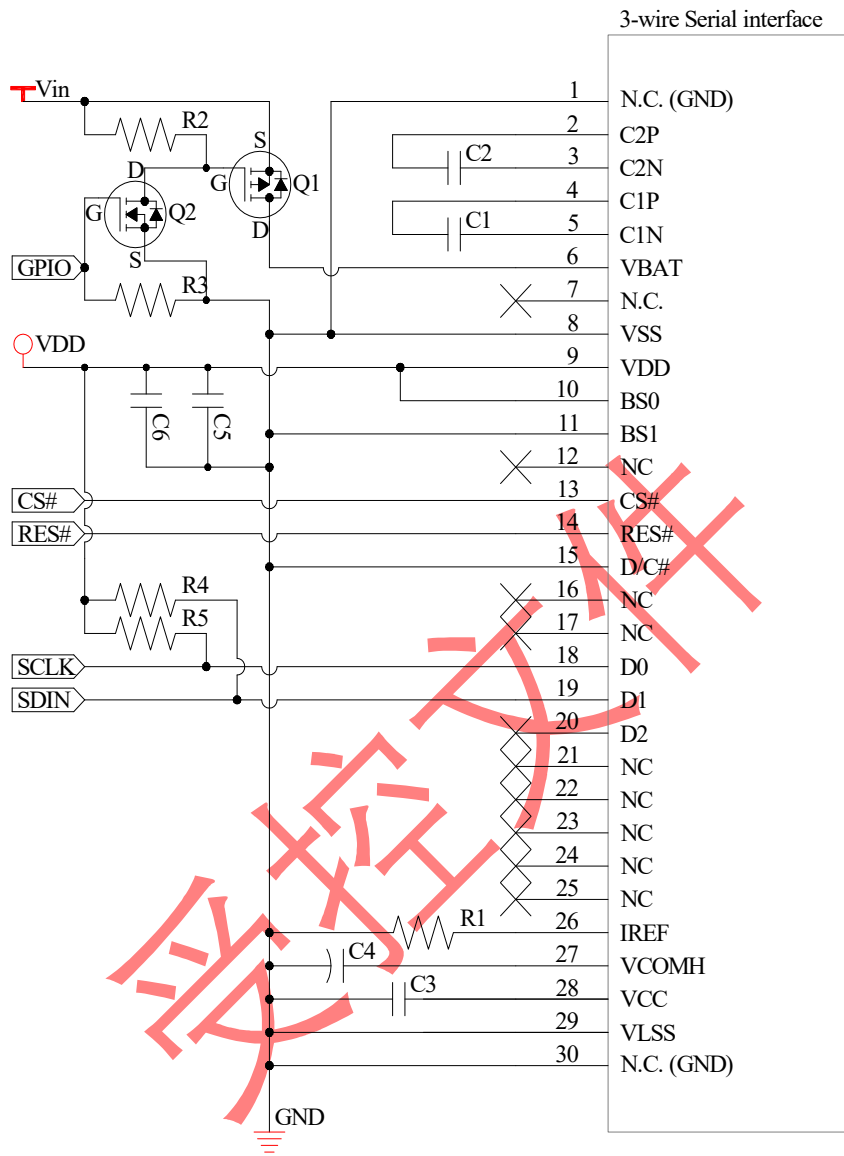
3-wire Serial interface

Vin
R2
S
D
G
Q1
G
Q2
S
D
GPIO
R3
VDD
C6
C5
CS#
RES#
R4
R5
SCLK
SDIN
C2
C1
C4
C3
R1
GND

1 N.C. (GND)
2 C2P
3 C2N
4 C1P
5 C1N
6 VBAT
7 N.C.
8 VSS
9 VDD
10 BS0
11 BS1
12 NC
13 CS#
14 RES#
15 D/C#
16 NC
17 NC
18 D0
19 D1
20 D2
21 NC
22 NC
23 NC
24 NC
25 NC
26 IREF
27 VCOMH
28 VCC
29 VLSS
30 N.C. (GND)

受控文件